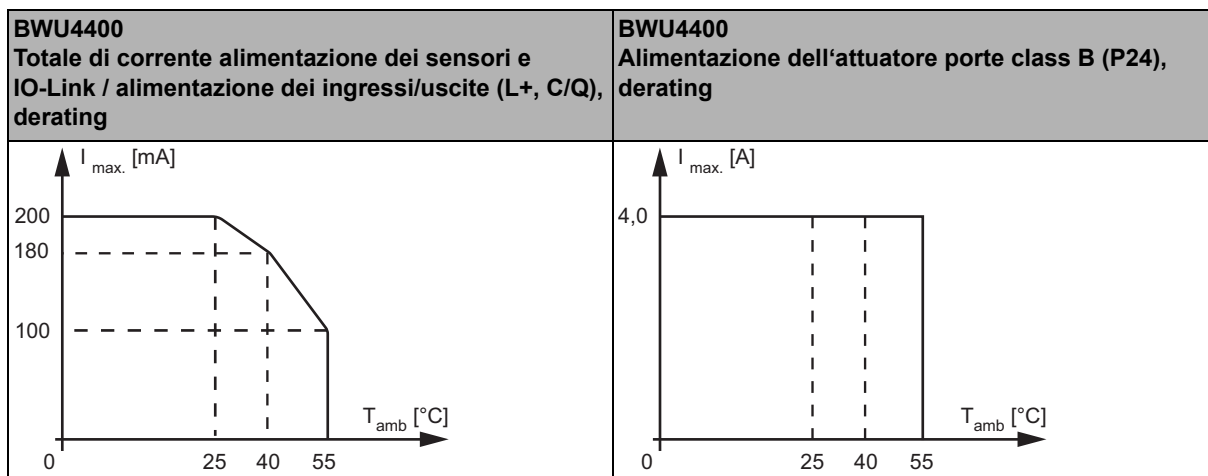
| BWU4400 Totale di corrente alimentazione dei sensori e IO-Link / alimentazione dei ingressi/uscite (L+, C/Q), derating | BWU4400 Alimentazione dell‘attuatore porte class B (P24), derating |
|---|---|
| $I_{max.}$ [mA] 200 180 100 0 25 40 55 $T_{amb}$ [°C] | $I_{max.}$ [A] 4,0 0 25 40 55 $T_{amb}$ [°C] |